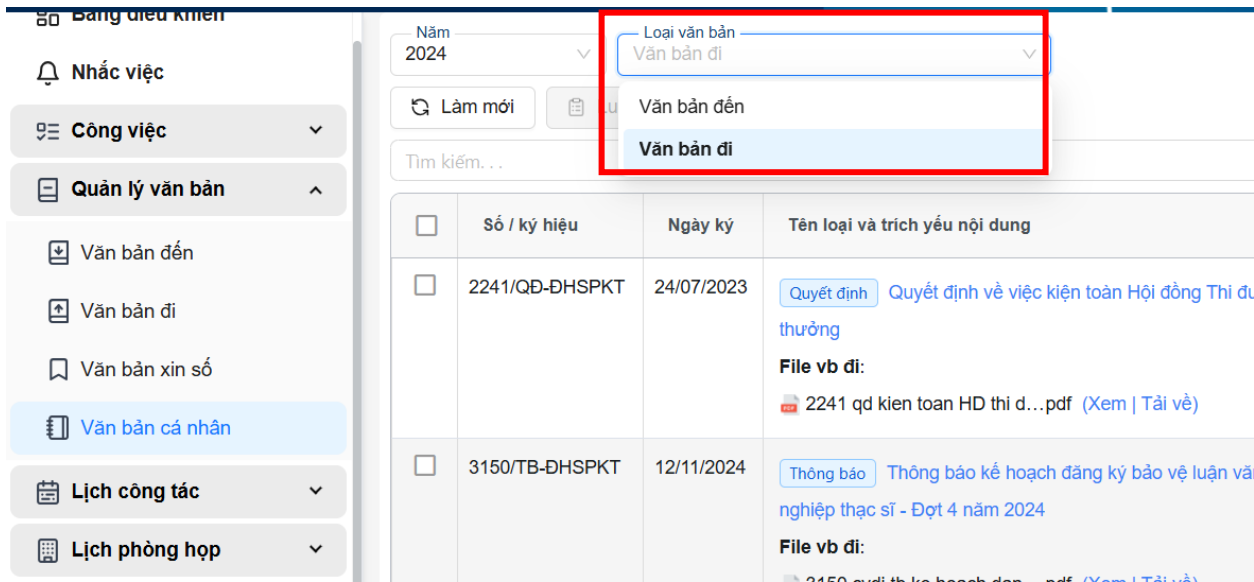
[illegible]

Nhắc việc

Công việc

Quản lý văn bản

Văn bản đến

Văn bản đi

Văn bản xin số

Văn bản cá nhân

Lịch công tác

Lịch phòng họp

Năm
2024

Loại văn bản
Văn bản đi

Văn bản đến

Văn bản đi

Làm mới

Lư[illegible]

Tìm kiếm. . .

| | Số / ký hiệu | Ngày ký | Tên loại và trích yếu nội dung |
|---|---|---|---|
| | 2241/QĐ-ĐHSPKT | 24/07/2023 | Quyết định Quyết định về việc kiện toàn Hội đồng Thi đu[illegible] thưởng File vb đi: 2241 qd kien toan HD thi d…pdf (Xem \| Tải về) |
| | 3150/TB-ĐHSPKT | 12/11/2024 | Thông báo Thông báo kế hoạch đăng ký bảo vệ luận vă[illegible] nghiệp thạc sĩ - Đợt 4 năm 2024 File vb đi: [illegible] |